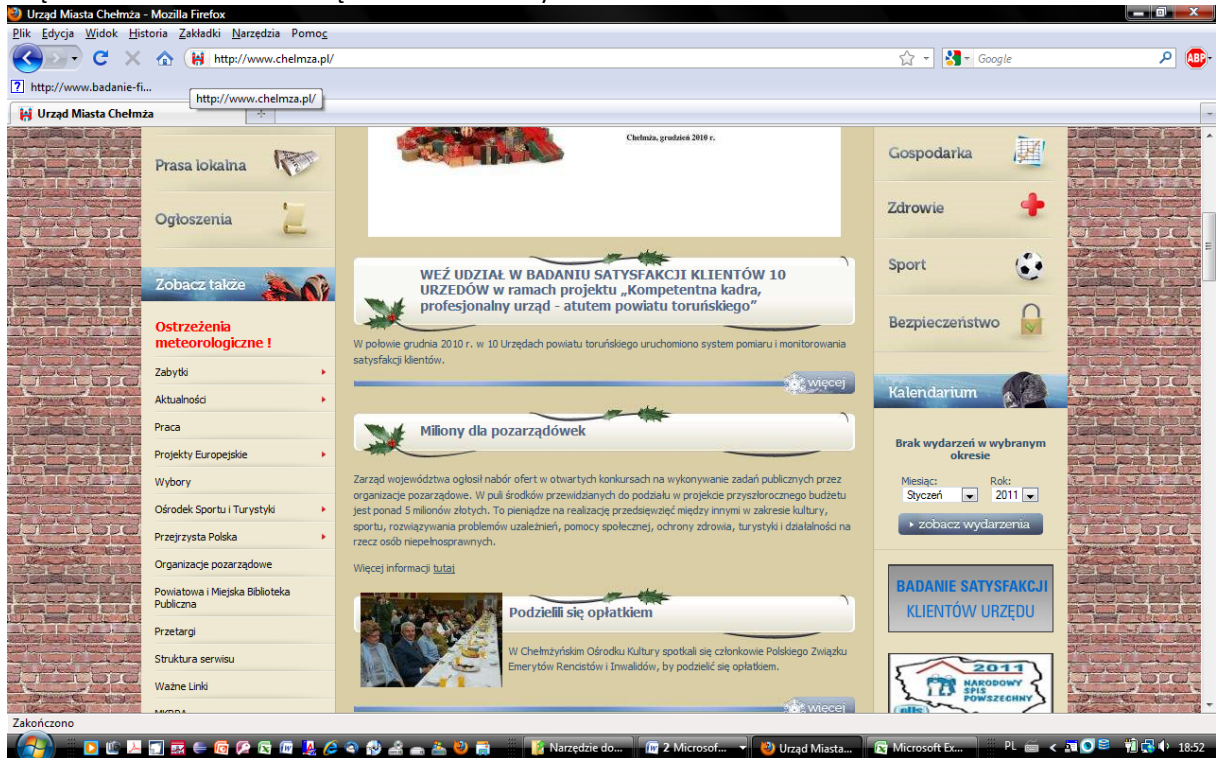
Urząd Miasta Chełmża - Mozilla Firefox

Plik Edycja Widok Historia Zakładki Narzędzia Pomoc

http://www.chelmza.pl/

Google

http://www.badanie-fi...

http://www.chelmza.pl/

Urząd Miasta Chełmża

Prasa lokalna

Ogłoszenia

Zobacz także

Ostrzeżenia meteorologiczne !

Zabytki

Aktualności

Praca

Projekty Europejskie

Wybory

Ośrodek Sportu i Turystyki

Przejrzysta Polska

Organizacje pozarządowe

Powiatowa i Miejska Biblioteka Publiczna

Przetargi

Struktura serwisu

Ważne Linki

Chełmża, grudzień 2010 r.

WEŹ UDZIAŁ W BADANIU SATYSFAKCJI KLIENTÓW 10 URZEDÓW w ramach projektu „Kompetentna kadra, profesjonalny urząd - atutem powiatu toruńskiego”

W połowie grudnia 2010 r. w 10 Urzędach powiatu toruńskiego uruchomiono system pomiaru i monitorowania satysfakcji klientów.

więcej

Miliony dla pozarządówek

Zarząd województwa ogłosił nabór ofert w otwartych konkursach na wykonywanie zadań publicznych przez organizacje pozarządowe. W puli środków przewidzianych do podziału w projekcie przyszłorocznego budżetu jest ponad 5 milionów złotych. To pieniądze na realizację przedsięwzięć między innymi w zakresie kultury, sportu, rozwiązywania problemów uzależnień, pomocy społecznej, ochrony zdrowia, turystyki i działalności na rzecz osób niepełnosprawnych.

Więcej informacji tutaj

Podzielili się opłatkiem

W Chełmżyńskim Ośrodku Kultury spotkali się członkowie Polskiego Związku Emerytów Rencistów i Inwalidów, by podzielić się opłatkiem.

więcej

Gospodarka

Zdrowie

Sport

Bezpieczeństwo

Kalendarium

Brak wydarzeń w wybranym okresie

Miesiąc: Styczeń

Rok: 2011

zobacz wydarzenia

BADANIE SATYSFAKCJI KLIENTÓW URZĘDU

2011 NARODOWY SPIS POWSZECHNY

Zakończono

Narzędzie do... 2 Microsof... Urząd Miasta... Microsoft Ex... PL 18:52